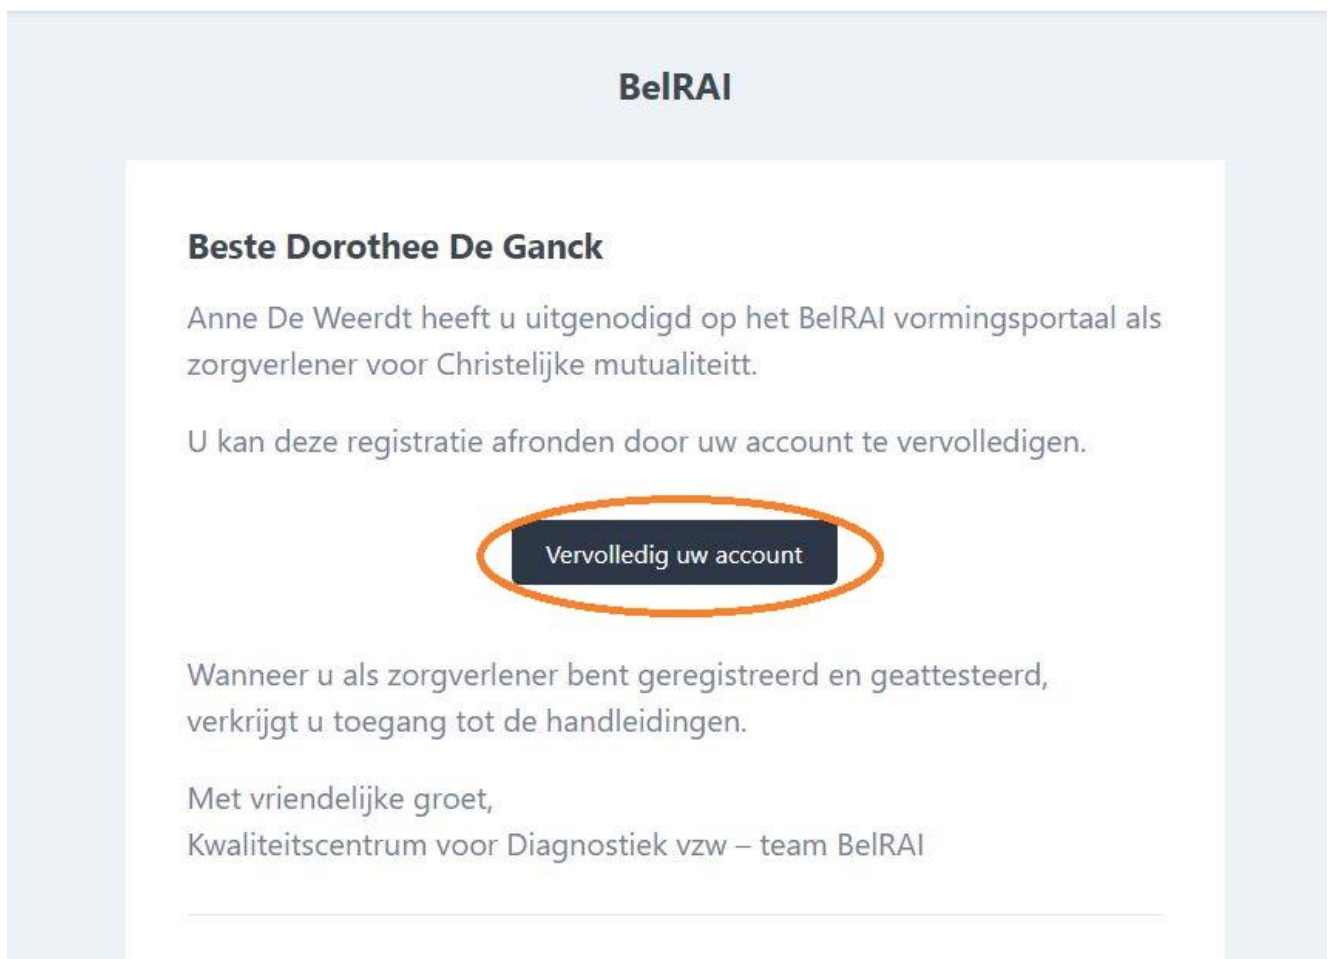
BelRAI

Beste Dorothee De Ganck

Anne De Weerdt heeft u uitgenodigd op het BelRAI vormingsportaal als zorgverlener voor Christelijke mutualiteitt.

U kan deze registratie afronden door uw account te vervolledigen.

Vervolledig uw account

Wanneer u als zorgverlener bent geregistreerd en geattesteerd, verkrijgt u toegang tot de handleidingen.

Met vriendelijke groet,
Kwaliteitscentrum voor Diagnostiek vzw – team BelRAI